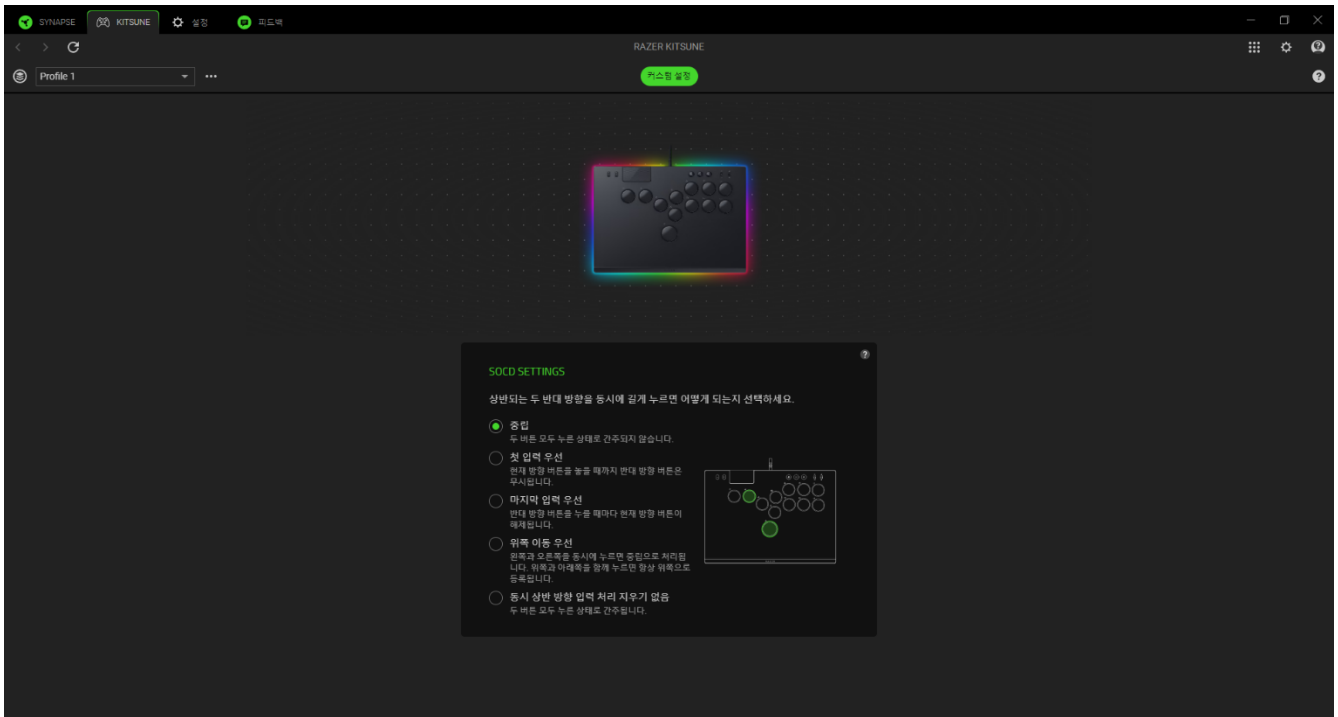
SYNAPSE KITSUNE 설정 피드백

RAZER KITSUNE

Profile 1

커스텀 설정

SOCD SETTINGS

상반되는 두 반대 방향을 동시에 길게 누르면 어떻게 되는지 선택하세요.

중립
두 버튼 모두 누른 상태로 간주되지 않습니다.

첫 입력 우선
현재 방향 버튼을 놓을 때까지 반대 방향 버튼은 무시됩니다.

마지막 입력 우선
반대 방향 버튼을 누를 때마다 현재 방향 버튼이 해제됩니다.

위쪽 이동 우선
왼쪽과 오른쪽을 동시에 누르면 중립으로 처리됩니다. 위쪽과 아래쪽을 함께 누르면 항상 위쪽으로 등록됩니다.

동시 상반 방향 입력 처리 지우기 없음
두 버튼 모두 누른 상태로 간주됩니다.